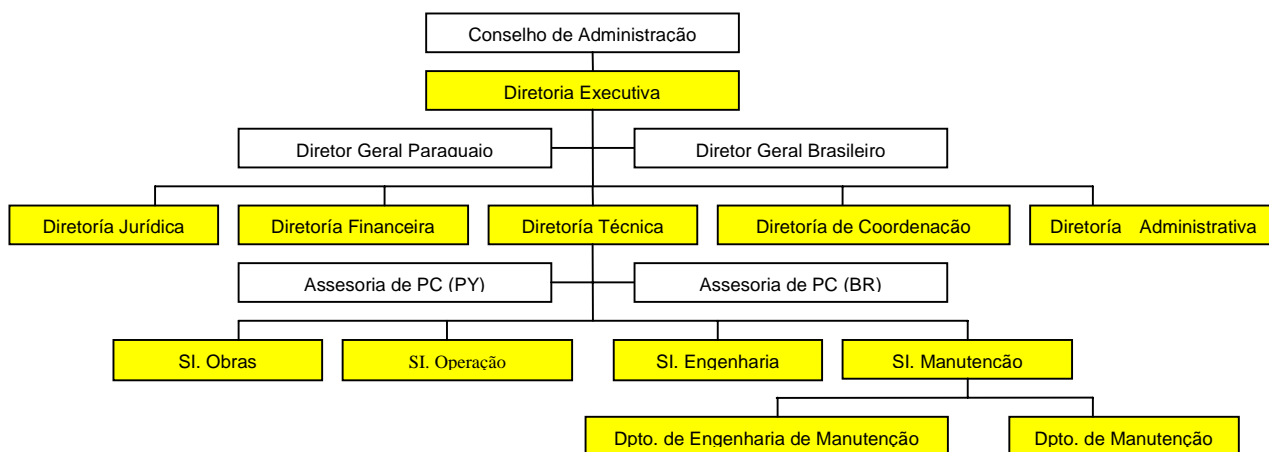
Conselho de Administracão

Diretoria Executiva

Diretor Geral Paraguaio

Diretor Geral Brasileiro

Diretoría Jurídica

Diretoría Financeira

Diretoría Técnica

Diretoría de Coordenacão

Diretoría Administrativa

Assesoria de PC (PY)

Assesoria de PC (BR)

Sl. Obras

SI. Operação

Sl. Engenharia

Sl. Manutencão

Dpto. de Engenharia de Manutenção

Dpto. de Manutenção